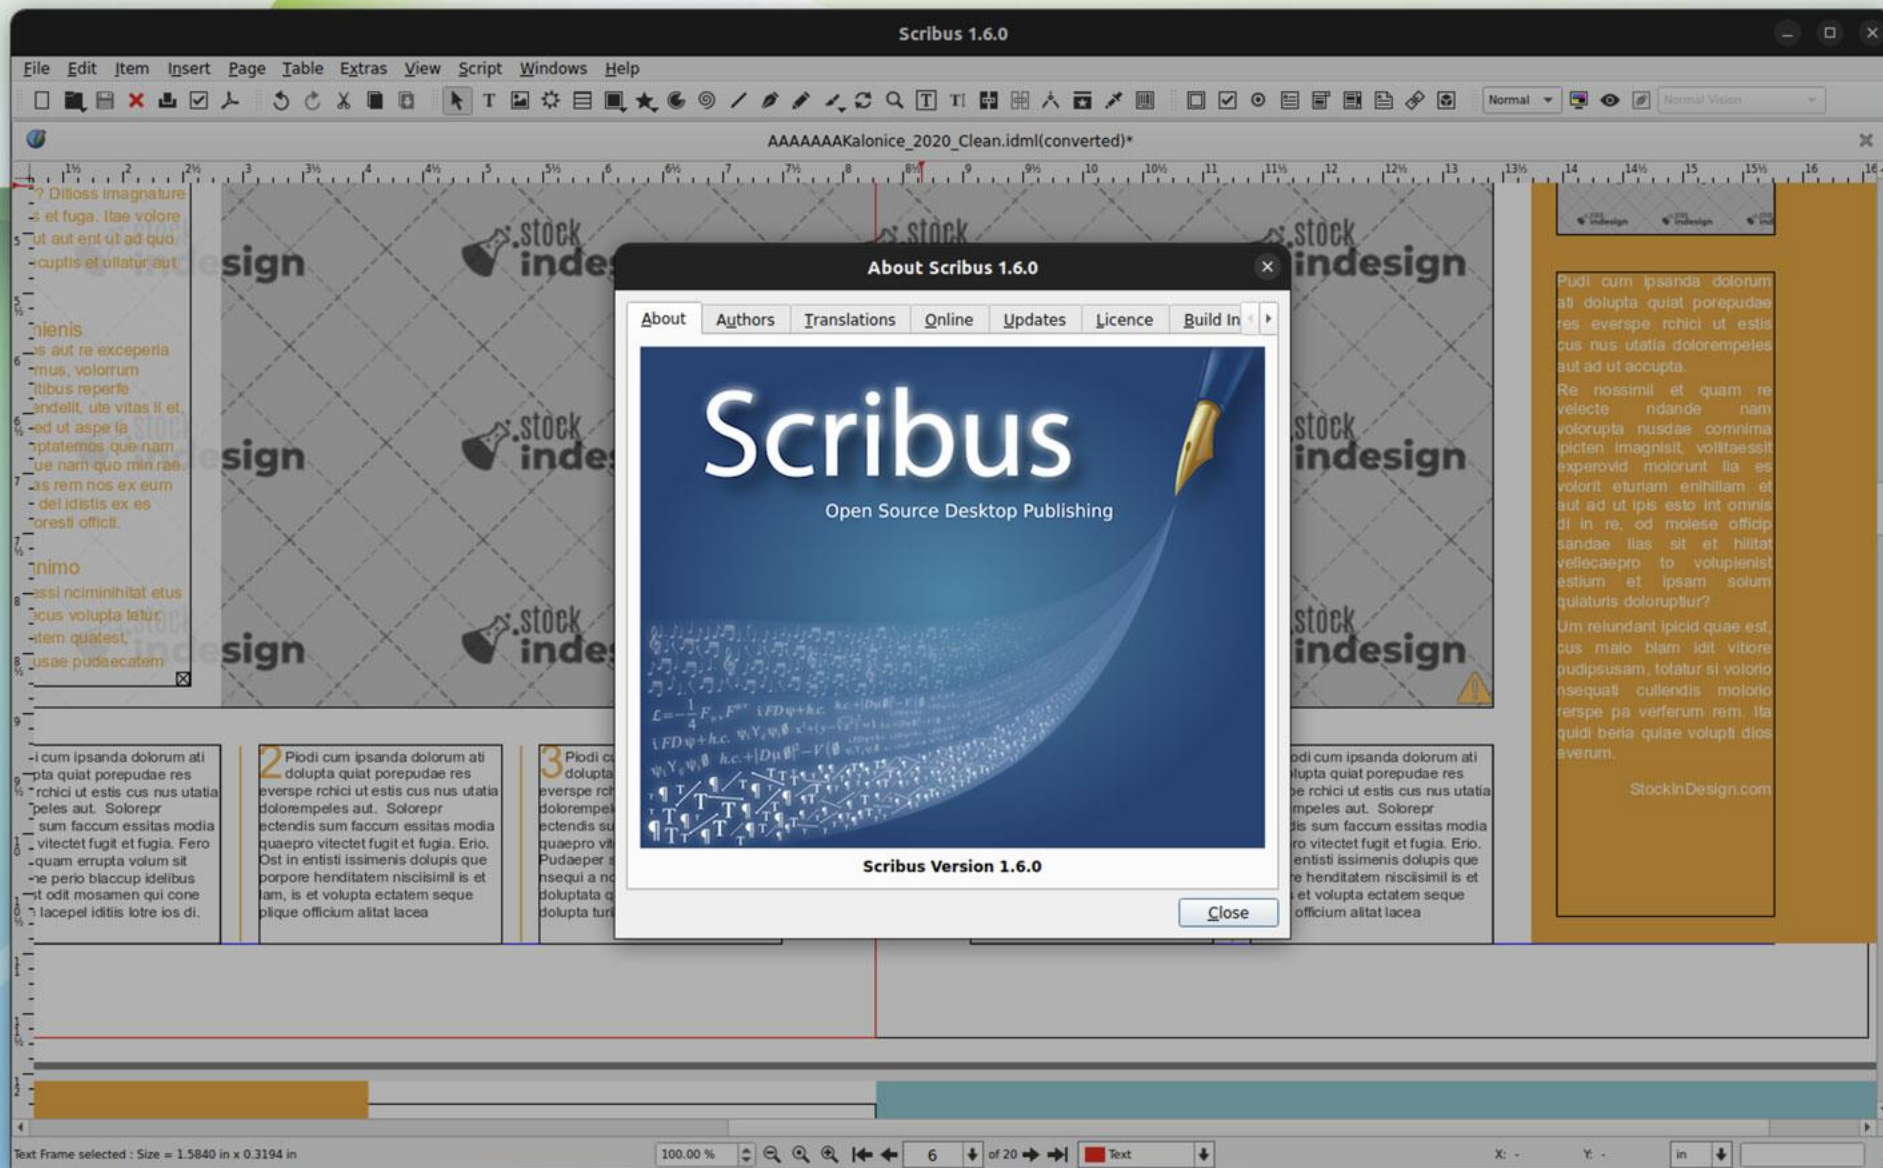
Scribus 1.6.0

File Edit Item Insert Page Table Extras View Script Windows Help

Normal

Normal Vision

AAAAAAAKalonice_2020_Clean.idml(converted)*

? Ditioss imagnature
s et fuga. Itae volore
ut aut ent ut ad quo
cuptis et ullatur aut

nienis
s aut re exceperia
mus, volorrum
tibus reperfe
endelit, ute vitas il et,
ed ut aspe la
ptatemos que nam
ue nam quo min rae.
as rem nos ex eum
del idistis ex es
oresti offici.

nimo
ssi nciminihitat etus
cus volupta tetur
tem quatest
usae pudaecatem

stock indesign

About Scribus 1.6.0

About Authors Translations Online Updates Licence Build In

Scribus

Open Source Desktop Publishing

Scribus Version 1.6.0

Close

Pudi cum ipsanda dolorum ati dolupta quiat porepudae res everspe rchici ut estis cus nus utatia dolorempeles aut ad ut accupta.

Re nossimil et quam re velecte ndande nam volorupta nusdae comnima picten imagnisit, volitaessit experovid molorunt lia es volorit eturiam enihillam et aut ad ut ipis esto int omnis di in re, od molese officip sandae ilas sit et hilitat vellecaepro to volupienist estium et ipsam solum quiaturis doloruptiur?

Um reiundant ipicid quae est, cus maio blam idit vitiore pudipsusam, totatur si volorio nsequati cullendis molorio ersper pa verferum rem. Ita quidi beria quiae volupti dios everum.

StockInDesign.com

i cum ipsanda dolorum ati pta quiat porepudae res rchici ut estis cus nus utatia peles aut. Solorepr sum faccum essitas modia vitectet fugit et fugia. Fero quam errupta volum sit e perio blaccup idelibus t odit mosamen qui cone lacepel iditis lotre ios di.

2 Piodi cum ipsanda dolorum ati dolupta quiat porepudae res everspe rchici ut estis cus nus utatia dolorempeles aut. Solorepr ectendis sum faccum essitas modia quaepro vitectet fugit et fugia. Erio. Ost in entisti issimenis dolupis que porpore henditatem niscisimil is et lam, is et volupta ectatem seque plique officium alitat lacea

3 Piodi c dolupta everspe rch dolorempel ectendis su quaepro vit Pudaeper s nsequi a n doluptata q dolupta turi

odi cum ipsanda dolorum ati lupta quiat porepudae res e rchici ut estis cus nus utatia mpeles aut. Solorepr is sum faccum essitas modia ro vitectet fugit et fugia. Erio. entisti issimenis dolupis que e henditatem niscisimil is et et volupta ectatem seque officium alitat lacea

Text Frame selected : Size = 1.5840 in x 0.3194 in

100.00 %

6

of 20

Text

X: -

Y: -

in